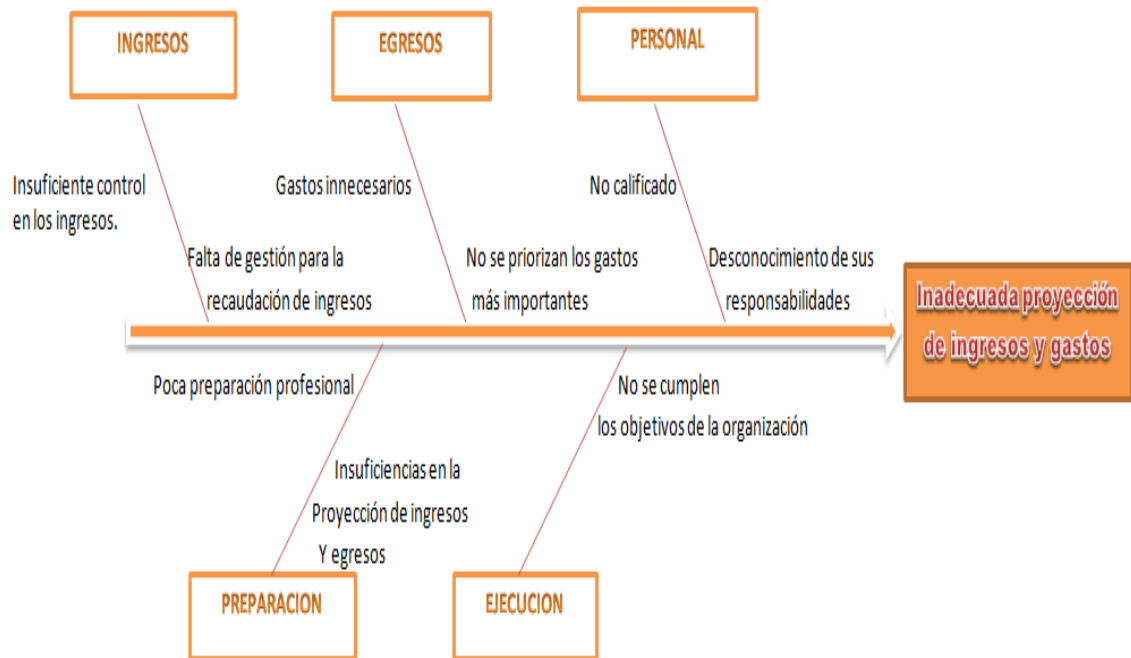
INGRESOS

EGRESOS

PERSONAL

Insuficiente control en los ingresos.

Falta de gestión para la recaudación de ingresos

Gastos innecesarios

No se priorizan los gastos más importantes

No calificado

Desconocimiento de sus responsabilidades

Inadecuada proyección de ingresos y gastos

Poca preparación profesional

Insuficiencias en la Proyección de ingresos Y egresos

No se cumplen los objetivos de la organización

PREPARACION

EJECUCION